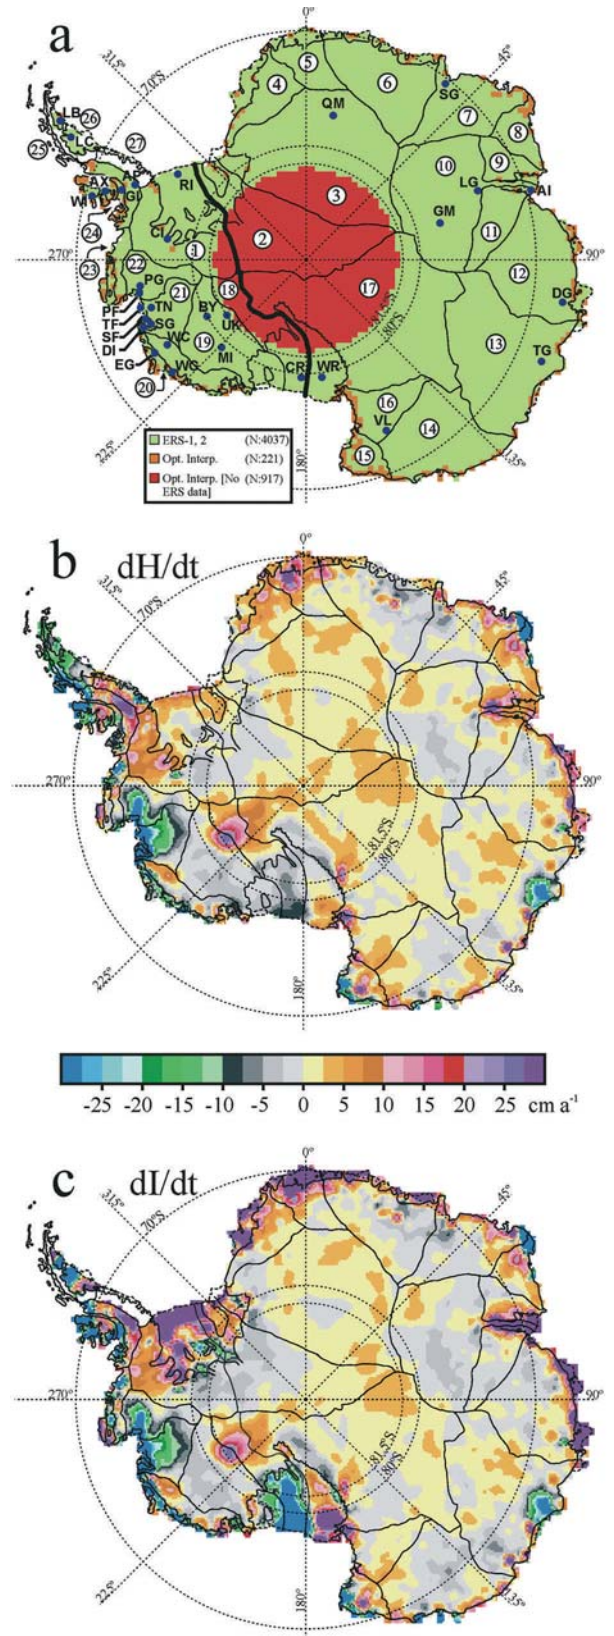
a

0°
45°
315°
70°S
90°
270°
81.5°S
80°S
225°
180°
135°

5 4 6 QM SG 7 8 LB 26 C 25 27 AP AX WI GI RI 3 10 9 LG AI GM 11 2 24 CI 1 12 23 22 17 PG 21 18 BY DG UK PF TN TF SG SF DI NC 19 13 TG MI EG WG CR WR 20 16 VL 14 15

| | | |
|---|---|---|
| ERS-1, 2 | | (N:4037) |
| Opt. Interp. | | (N:221) |
| Opt. Interp. [No ERS data] | | (N:917) |

b dH/dt

0°
45°
315°
70°S
270°
90°
81.5°S
80°S
225°
180°
135°

-25 -20 -15 -10 -5 0 5 10 15 20 25 cm a$^{-1}$

c dI/dt

0°
45°
315°
70°S
270°
90°
81.5°S
80°S
225°
180°
135°